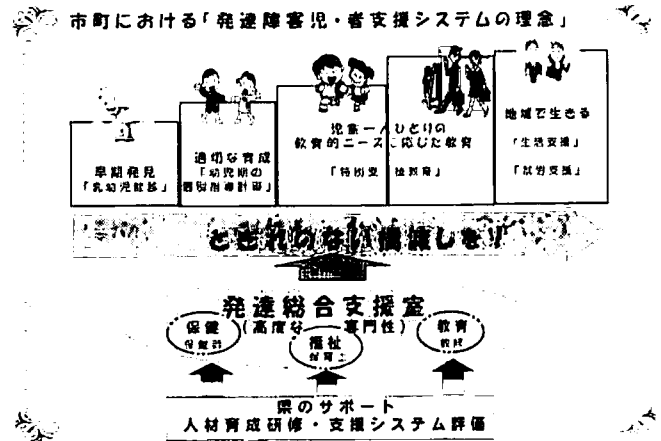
市町における「発達障害児・者支援システムの理念」

早期発見
「乳幼児健診」

適切な育成
「幼児期の
個別指導計画」

児童一人ひとりの
教育的ニーズに応じた教育
「特別支援教育」

地域で生きる
「生活支援」
「就労支援」

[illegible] とぎれのない支援を！ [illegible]

発達総合支援室
（高度な専門性）

保健
保健師

福祉
保育士

教育
教員

県のサポート
人材育成研修・支援システム評価